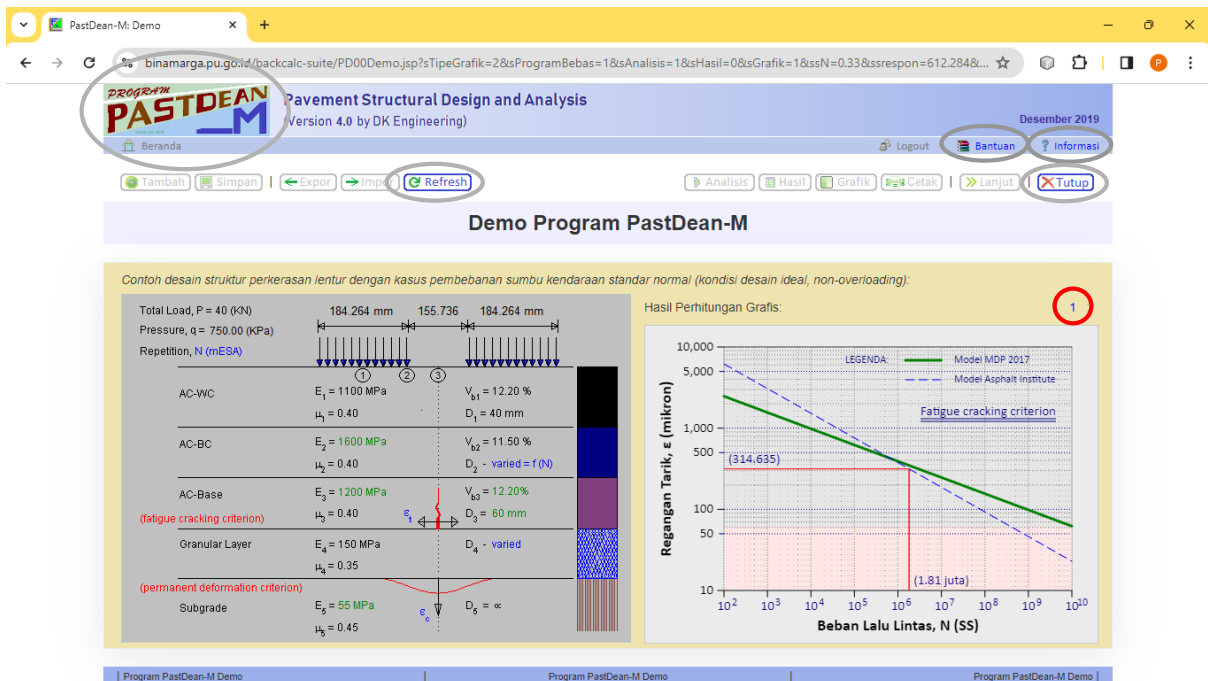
PastDean-M: Demo

binamarga.pu.go.id/backcalc-suite/PD00Demo.jsp?sTipeGrafik=2&sProgramBebas=1&sAnalisis=1&sHasil=0&sGrafik=1&ssN=0.33&ssrespon=612.284&...

PROGRAM PASTDEAN M

Pavement Structural Design and Analysis
(Version 4.0 by DK Engineering)

Desember 2019

Beranda

Logout | Bantuan | Informasi

Tambah | Simpan | Expor | Impor | Refresh

Analisis | Hasil | Grafik | Cetak | Lanjut | Tutup

Demo Program PastDean-M

Contoh desain struktur perkerasan lentur dengan kasus pembebanan sumbu kendaraan standar normal (kondisi desain ideal, non-overloading):

Total Load, P = 40 (KN)
Pressure, q = 750.00 (KPa)
Repetition, N (mESA)

184.264 mm | 155.736 | 184.264 mm

1 2 3

| AC-WC | $E_1$ = 1100 MPa | $V_{b1}$ = 12.20 % |
|---|---|---|
| | $\mu_1$ = 0.40 | $D_1$ = 40 mm |
| AC-BC | $E_2$ = 1600 MPa | $V_{b2}$ = 11.50 % |
| | $\mu_2$ = 0.40 | $D_2$ - varied = f (N) |
| AC-Base | $E_3$ = 1200 MPa | $V_{b3}$ = 12.20% |
| (fatigue cracking criterion) | $\mu_3$ = 0.40 | $D_3$ = 60 mm |
| Granular Layer | $E_4$ = 150 MPa | $D_4$ - varied |
| | $\mu_4$ = 0.35 | |
| (permanent deformation criterion) | | |
| Subgrade | $E_5$ = 55 MPa | $D_5$ = ∞ |
| | $\mu_5$ = 0.45 | |

$\varepsilon_t$
$\varepsilon_c$

Hasil Perhitungan Grafis:

1

LEGENDA: Model MDP 2017
Model Asphalt Institute

Fatigue cracking criterion

Regangan Tarik, ε (mikron)

10,000
5,000
1,000
500
(314.635)
100
50
10

(1.81 juta)

$10^2$ $10^3$ $10^4$ $10^5$ $10^6$ $10^7$ $10^8$ $10^9$ $10^{10}$

Beban Lalu Lintas, N (SS)

| Program PastDean-M Demo | Program PastDean-M Demo | Program PastDean-M Demo |